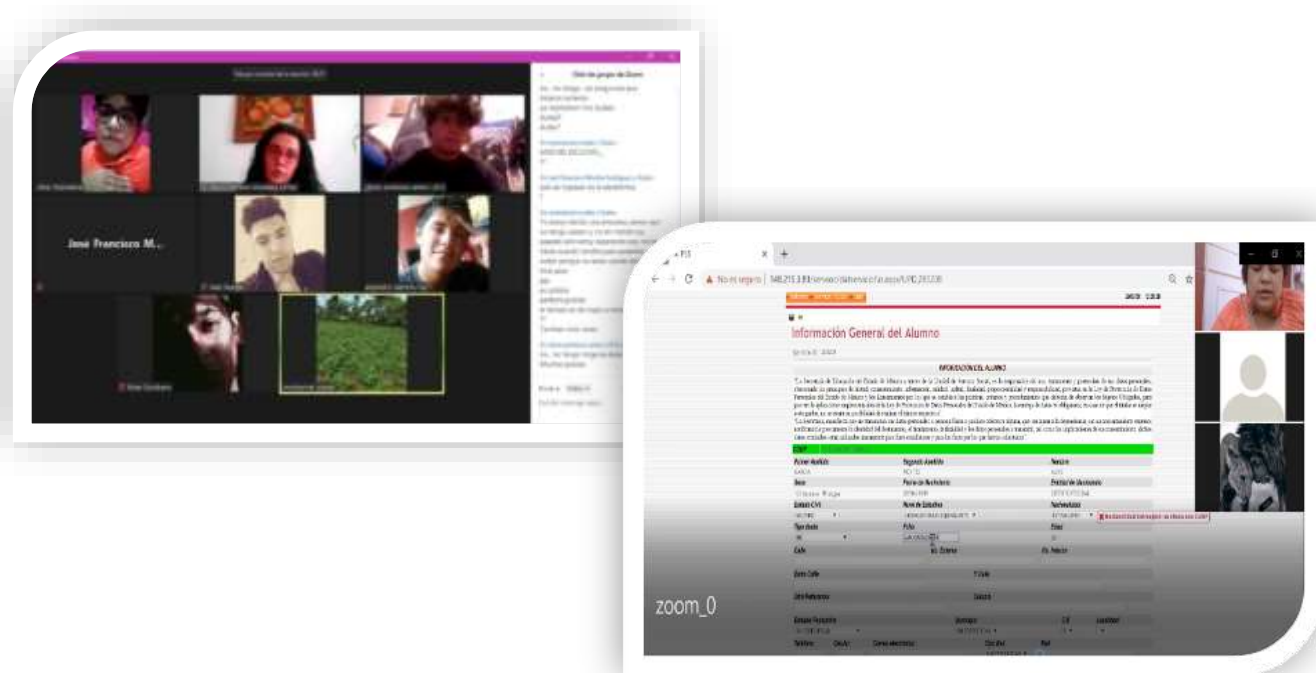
Chat del grupo de Zoom

Jose Francisco M...

No es seguro | 148.215.3.83/servesco/alumno/alta.aspx

Información General del Alumno

INFORMACIÓN DEL ALUMNO

CURP

Primer Apellido
Segundo Apellido
Nombre
Sexo
Fecha de Nacimiento
Entidad de Nacimiento
Estado Civil
Nivel de Estudios
Nacionalidad
Tipo Sangre
Folio
Edad
Calle
No. Exterior
No. Interior
Entre Calle
Y Calle
Otra Referencia
Colonia
Entidad Federativa
Municipio
C.P.
Localidad
Teléfono
Correo electrónico

zoom_0